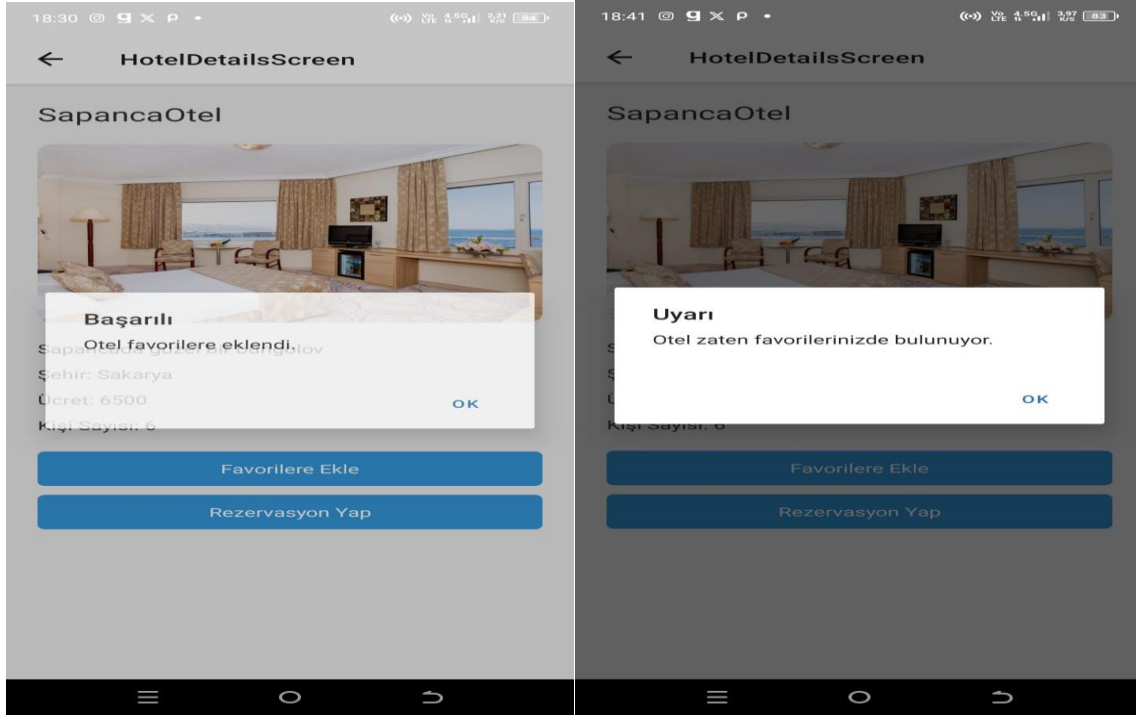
18:30 84

← HotelDetailsScreen

SapancaOtel

Başarılı
Otel favorilere eklendi.

OK

Sapancada güzel bir bungolov
Şehir: Sakarya
Ücret: 6500
Kişi Sayısı: 6

Favorilere Ekle

Rezervasyon Yap

18:41 83

← HotelDetailsScreen

SapancaOtel

Uyarı
Otel zaten favorilerinizde bulunuyor.

OK

Kişi Sayısı: 6

Favorilere Ekle

Rezervasyon Yap